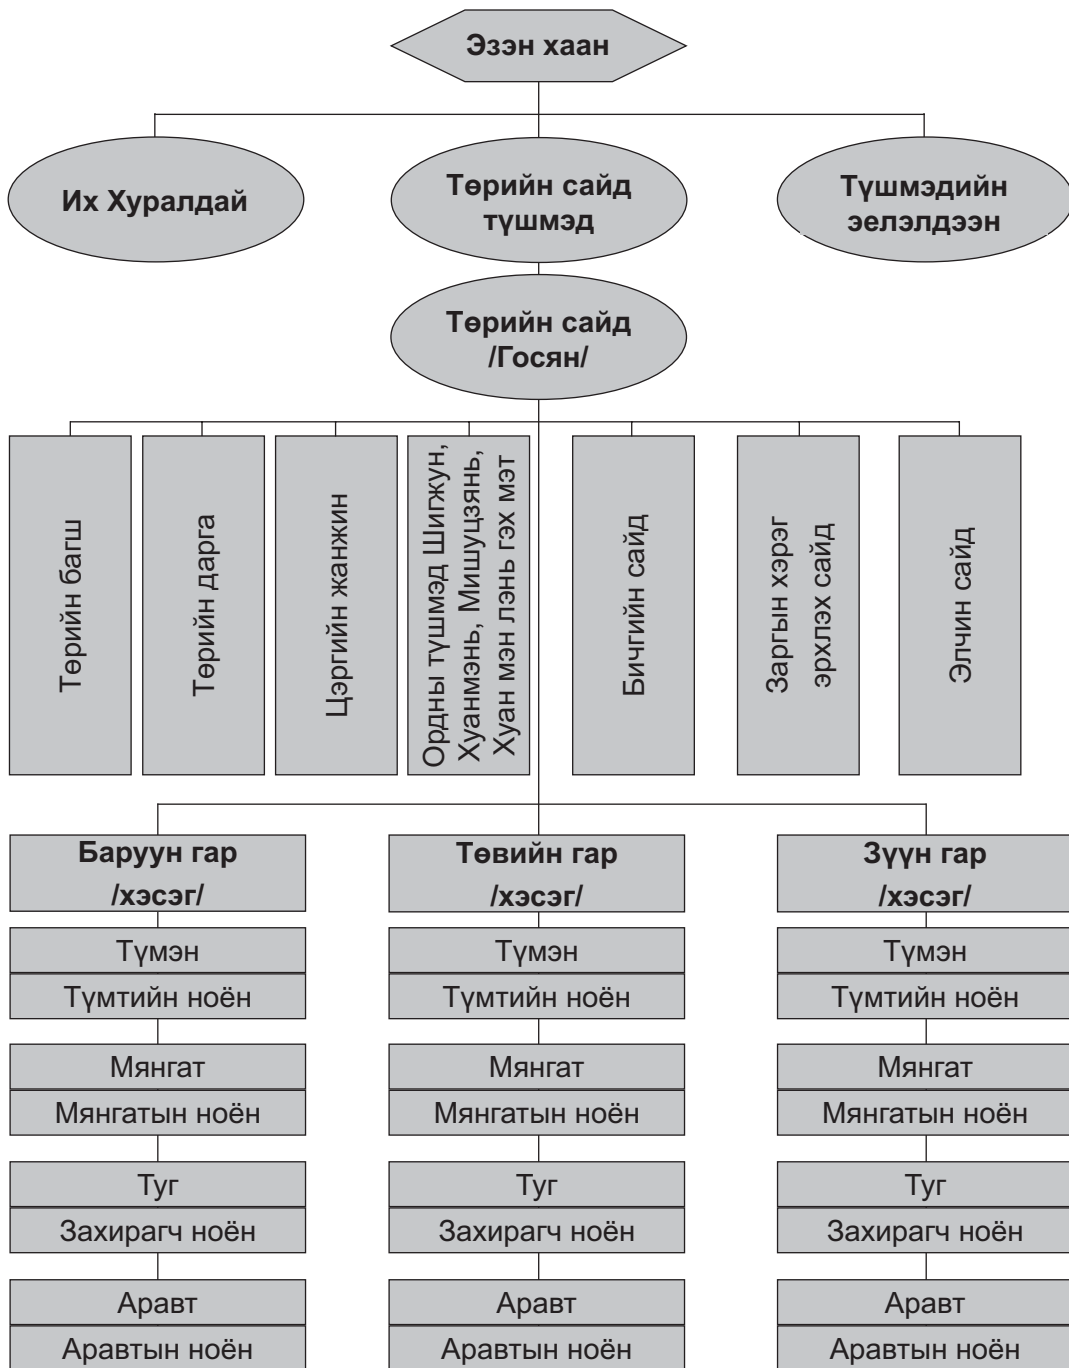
Эзэн хаан

Их Хуралдай

Төрийн сайд түшмэд

Түшмэдийн элэлдээн

Төрийн сайд /Госян/

Төрийн багш

Төрийн дарга

Цэргийн жанжин

Ордны түшмэд Шигжүн, Хуанмэнь, Мишуцзянь, Хуан мэн лэнь гэх мэт

Бичгийн сайд

Заргын хэрэг эрхлэх сайд

Элчин сайд

Баруун гар /хэсэг/

Түмэн

Түмтийн ноён

Мянгат

Мянгатын ноён

Туг

Захирагч ноён

Аравт

Аравтын ноён

Төвийн гар /хэсэг/

Түмэн

Түмтийн ноён

Мянгат

Мянгатын ноён

Туг

Захирагч ноён

Аравт

Аравтын ноён

Зүүн гар /хэсэг/

Түмэн

Түмтийн ноён

Мянгат

Мянгатын ноён

Туг

Захирагч ноён

Аравт

Аравтын ноён